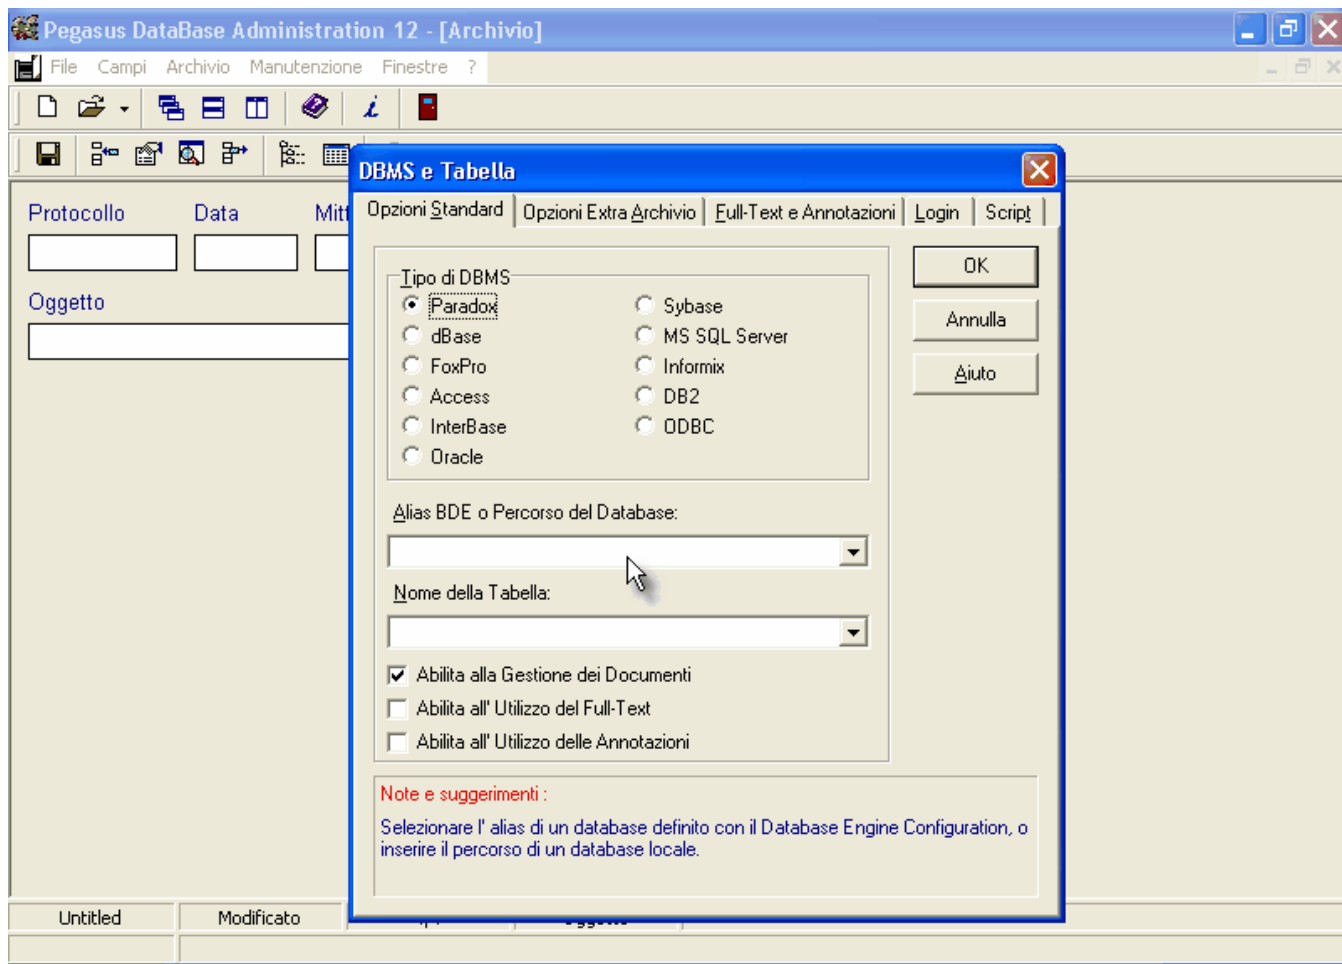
Pegasus DataBase Administration 12 - [Archivio]

File Campi Archivio Manutenzione Finestre ?

Protocollo Data Mitt

Oggetto

DBMS e Tabella

Opzioni Standard | Opzioni Extra Archivio | Full-Text e Annotazioni | Login | Script

Tipo di DBMS
Paradox
dBase
FoxPro
Access
InterBase
Oracle
Sybase
MS SQL Server
Informix
DB2
ODBC

Alias BDE o Percorso del Database:

Nome della Tabella:

Abilita alla Gestione dei Documenti
Abilita all' Utilizzo del Full-Text
Abilita all' Utilizzo delle Annotazioni

OK
Annulla
Aiuto

Note e suggerimenti :
Selezionare l' alias di un database definito con il Database Engine Configuration, o inserire il percorso di un database locale.

Untitled Modificato